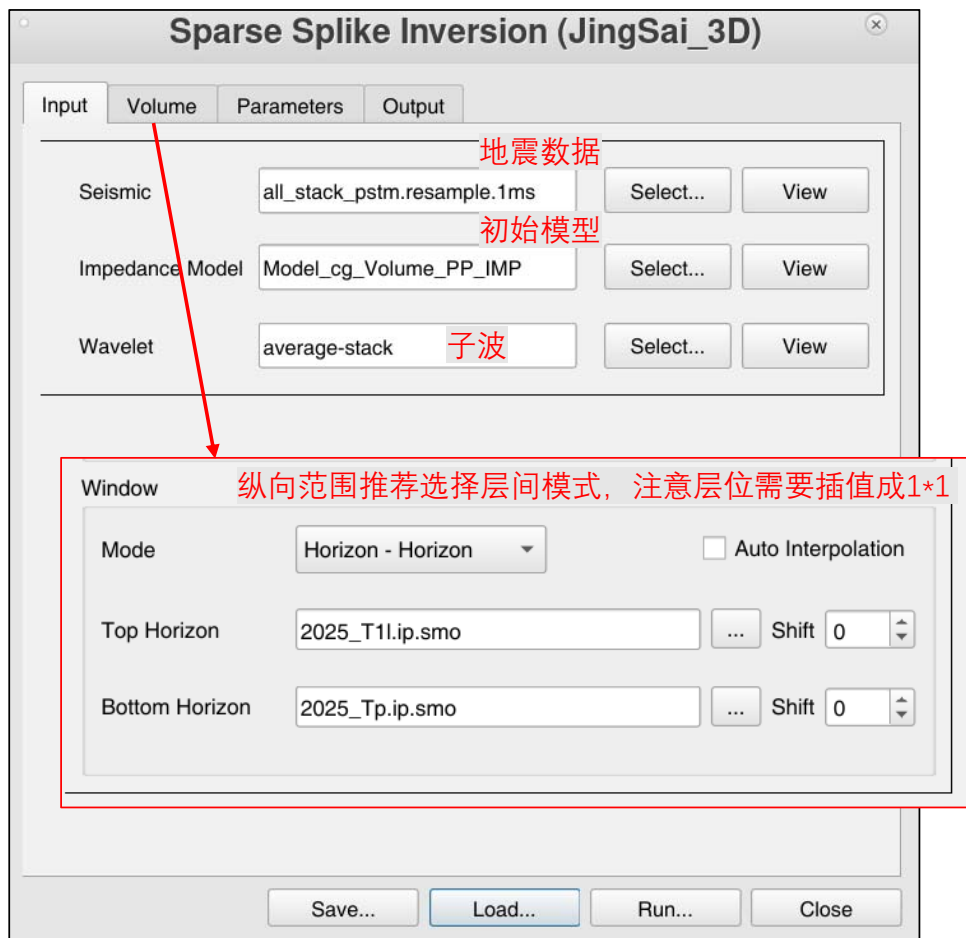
Sparse Splike Inversion (JingSai_3D)

Input | Volume | Parameters | Output

地震数据

Seismic | all_stack_pstm.resample.1ms | Select... | View

初始模型

Impedance Model | Model_cg_Volume_PP_IMP | Select... | View

Wavelet | average-stack | 子波 | Select... | View

Window

纵向范围推荐选择层间模式，注意层位需要插值成1*1

Mode | Horizon - Horizon | Auto Interpolation

Top Horizon | 2025_T1l.ip.smo | ... | Shift | 0

Bottom Horizon | 2025_Tp.ip.smo | ... | Shift | 0

Save... | Load... | Run... | Close